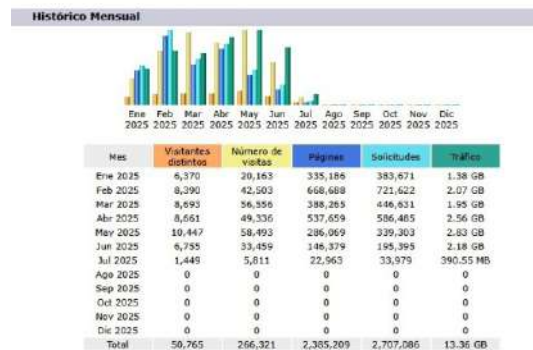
Histórico Mensual

Ene 2025 Feb 2025 Mar 2025 Abr 2025 May 2025 Jun 2025 Jul 2025 Ago 2025 Sep 2025 Oct 2025 Nov 2025 Dic 2025

| Mes | Visitantes distintos | Número de visitas | Páginas | Solicitudes | Tráfico |
|---|---|---|---|---|---|
| Ene 2025 | 6,370 | 20,163 | 335,186 | 383,671 | 1.38 GB |
| Feb 2025 | 8,390 | 42,503 | 668,688 | 721,622 | 2.07 GB |
| Mar 2025 | 8,693 | 56,556 | 388,265 | 446,631 | 1.95 GB |
| Abr 2025 | 8,661 | 49,336 | 537,659 | 586,465 | 2.56 GB |
| May 2025 | 10,447 | 58,493 | 286,069 | 339,303 | 2.83 GB |
| Jun 2025 | 6,755 | 33,459 | 146,379 | 195,395 | 2.18 GB |
| Jul 2025 | 1,449 | 5,811 | 22,963 | 33,979 | 390.55 MB |
| Ago 2025 | 0 | 0 | 0 | 0 | 0 |
| Sep 2025 | 0 | 0 | 0 | 0 | 0 |
| Oct 2025 | 0 | 0 | 0 | 0 | 0 |
| Nov 2025 | 0 | 0 | 0 | 0 | 0 |
| Dic 2025 | 0 | 0 | 0 | 0 | 0 |
| Total | 50,765 | 266,321 | 2,385,209 | 2,707,086 | 13.36 GB |